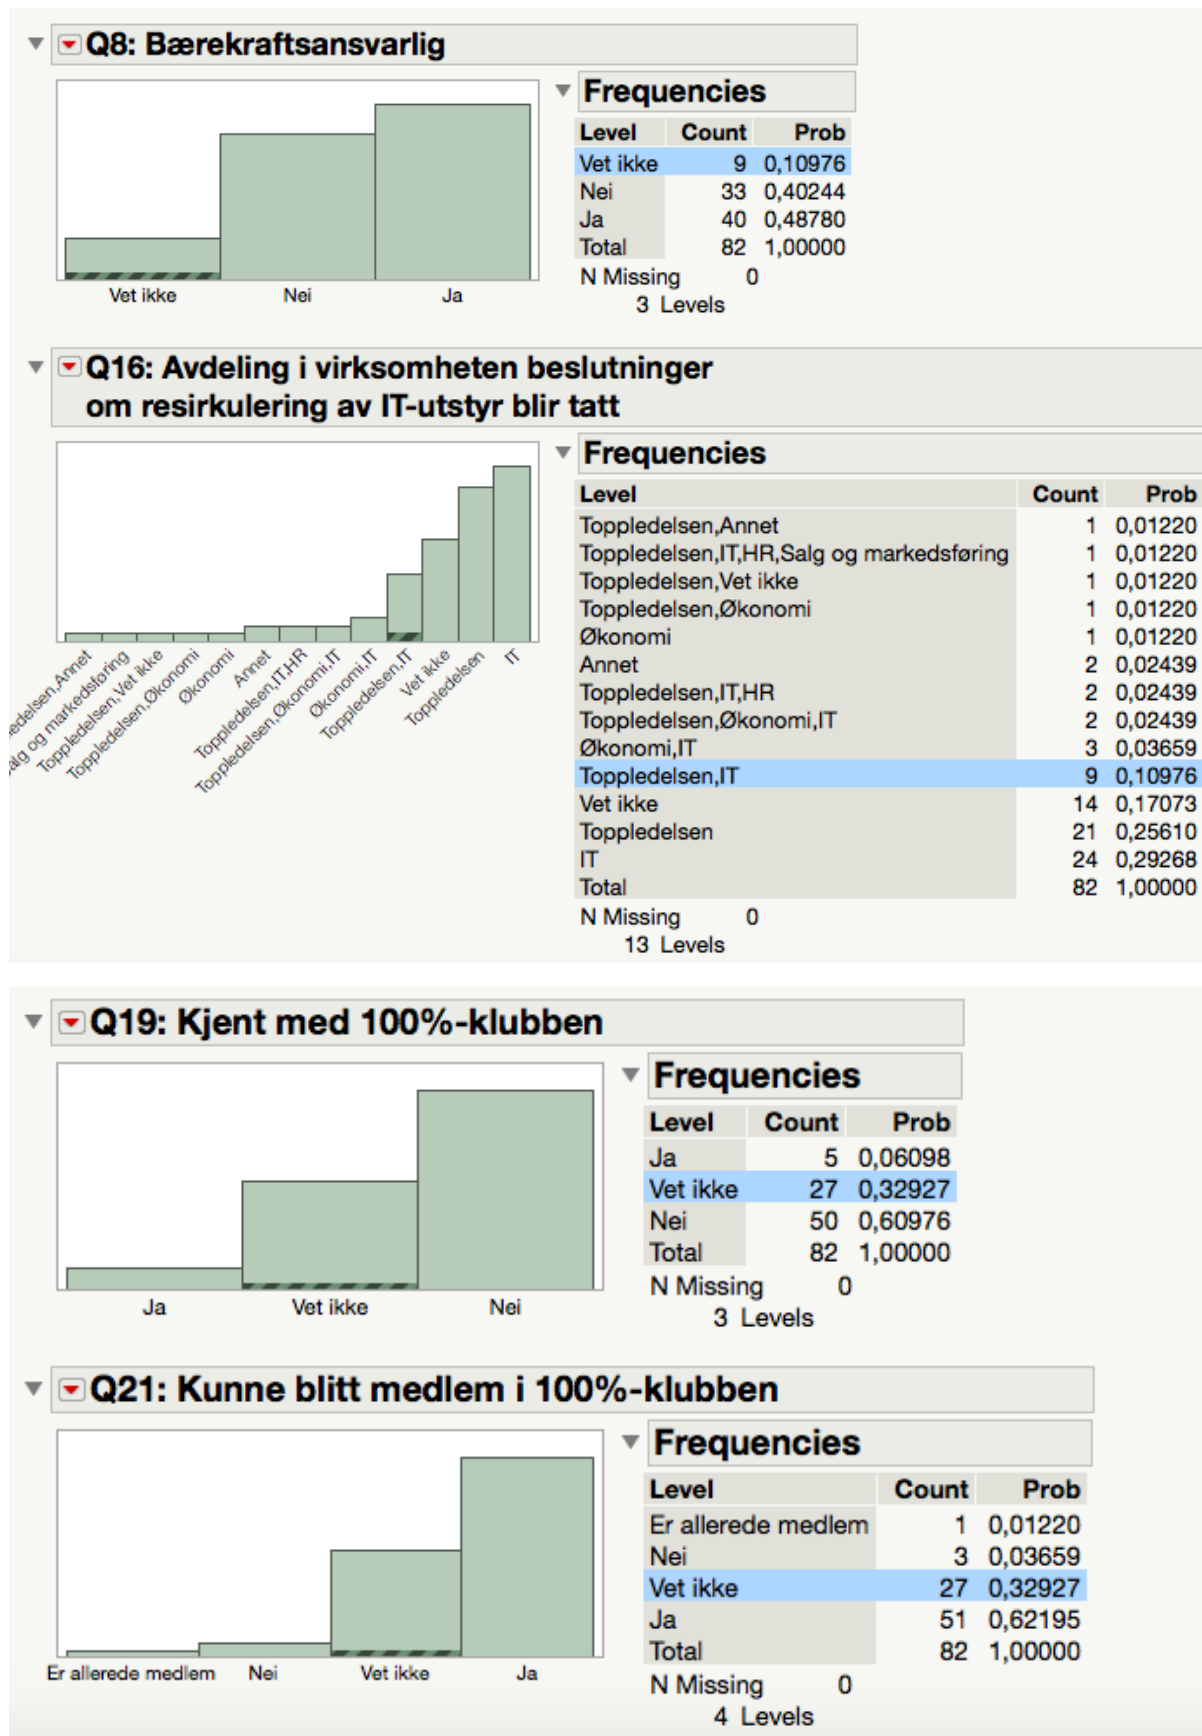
Q8: Bærekraftsansvarlig

Vet ikke
Nei
Ja

Frequencies

| Level | Count | Prob |
|---|---|---|
| Vet ikke | 9 | 0,10976 |
| Nei | 33 | 0,40244 |
| Ja | 40 | 0,48780 |
| Total | 82 | 1,00000 |

N Missing 0
3 Levels

Q16: Avdeling i virksomheten beslutninger om resirkulering av IT-utstyr blir tatt

edelsen,Annet
alg og markedsføring
Toppledelsen,Vet ikke
Toppledelsen,Økonomi
Økonomi
Annet
Toppledelsen,IT,HR
Toppledelsen,Økonomi,IT
Økonomi,IT
Toppledelsen,IT
Vet ikke
Toppledelsen
IT

Frequencies

| Level | Count | Prob |
|---|---|---|
| Toppledelsen,Annet | 1 | 0,01220 |
| Toppledelsen,IT,HR,Salg og markedsføring | 1 | 0,01220 |
| Toppledelsen,Vet ikke | 1 | 0,01220 |
| Toppledelsen,Økonomi | 1 | 0,01220 |
| Økonomi | 1 | 0,01220 |
| Annet | 2 | 0,02439 |
| Toppledelsen,IT,HR | 2 | 0,02439 |
| Toppledelsen,Økonomi,IT | 2 | 0,02439 |
| Økonomi,IT | 3 | 0,03659 |
| Toppledelsen,IT | 9 | 0,10976 |
| Vet ikke | 14 | 0,17073 |
| Toppledelsen | 21 | 0,25610 |
| IT | 24 | 0,29268 |
| Total | 82 | 1,00000 |

N Missing 0
13 Levels

Q19: Kjent med 100%-klubben

Ja
Vet ikke
Nei

Frequencies

| Level | Count | Prob |
|---|---|---|
| Ja | 5 | 0,06098 |
| Vet ikke | 27 | 0,32927 |
| Nei | 50 | 0,60976 |
| Total | 82 | 1,00000 |

N Missing 0
3 Levels

Q21: Kunne blitt medlem i 100%-klubben

Er allerede medlem
Nei
Vet ikke
Ja

Frequencies

| Level | Count | Prob |
|---|---|---|
| Er allerede medlem | 1 | 0,01220 |
| Nei | 3 | 0,03659 |
| Vet ikke | 27 | 0,32927 |
| Ja | 51 | 0,62195 |
| Total | 82 | 1,00000 |

N Missing 0
4 Levels